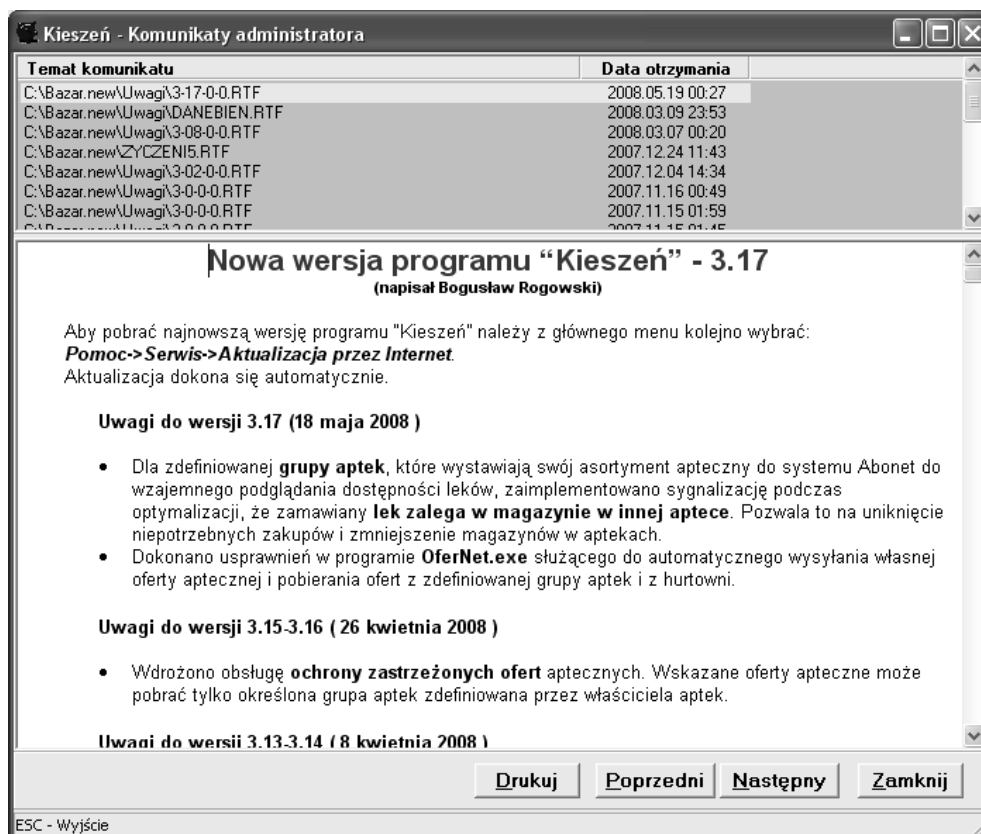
Kieszeń - Komunikaty administratora

| Temat komunikatu | Data otrzymania |
|---|---|
| C:\Bazar.new\Uwagi\3-17-0-0.RTF | 2008.05.19 00:27 |
| C:\Bazar.new\Uwagi\DANEBIEN.RTF | 2008.03.09 23:53 |
| C:\Bazar.new\Uwagi\3-08-0-0.RTF | 2008.03.07 00:20 |
| C:\Bazar.new\ZYCZENI5.RTF | 2007.12.24 11:43 |
| C:\Bazar.new\Uwagi\3-02-0-0.RTF | 2007.12.04 14:34 |
| C:\Bazar.new\Uwagi\3-0-0-0.RTF | 2007.11.16 00:49 |
| C:\Bazar.new\Uwagi\3-0-0-0.RTF | 2007.11.15 01:59 |
| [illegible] | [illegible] |

Nowa wersja programu "Kieszeń" - 3.17
(napisał Bogusław Rogowski)

Aby pobrać najnowszą wersję programu "Kieszeń" należy z głównego menu kolejno wybrać: Pomoc->Serwis->Aktualizacja przez Internet.
Aktualizacja dokona się automatycznie.

Uwagi do wersji 3.17 (18 maja 2008 )

• Dla zdefiniowanej grupy aptek, które wystawiają swój asortyment apteczny do systemu Abonet do wzajemnego podglądania dostępności leków, zaimplementowano sygnalizację podczas optymalizacji, że zamawiany lek zalega w magazynie w innej aptece. Pozwala to na uniknięcie niepotrzebnych zakupów i zmniejszenie magazynów w aptekach.
• Dokonano usprawnień w programie OferNet.exe służącego do automatycznego wysyłania własnej oferty aptecznej i pobierania ofert z zdefiniowanej grupy aptek i z hurtowni.

Uwagi do wersji 3.15-3.16 ( 26 kwietnia 2008 )

• Wdrożono obsługę ochrony zastrzeżonych ofert aptecznych. Wskazane oferty apteczne może pobrać tylko określona grupa aptek zdefiniowana przez właściciela aptek.

Uwagi do wersji 3.13-3.14 ( 8 kwietnia 2008 )

Drukuj Poprzedni Następny Zamknij

ESC - Wyjście